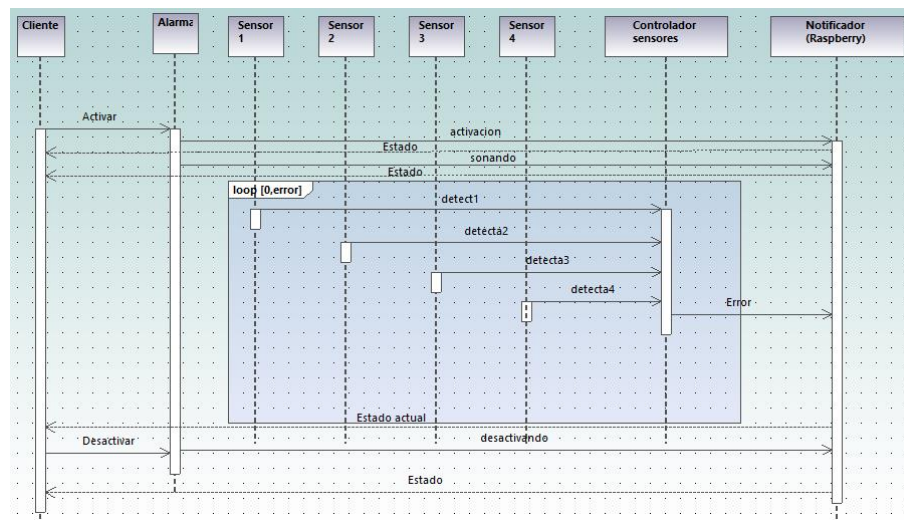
Cliente
Alarma
Sensor 1
Sensor 2
Sensor 3
Sensor 4
Controlador sensores
Notificador (Raspberry)

Activar
activacion
Estado
sonando
Estado
loop [0,error]
detect1
detecta2
detecta3
detecta4
Error
Estado actual
Desactivar
desactivando
Estado